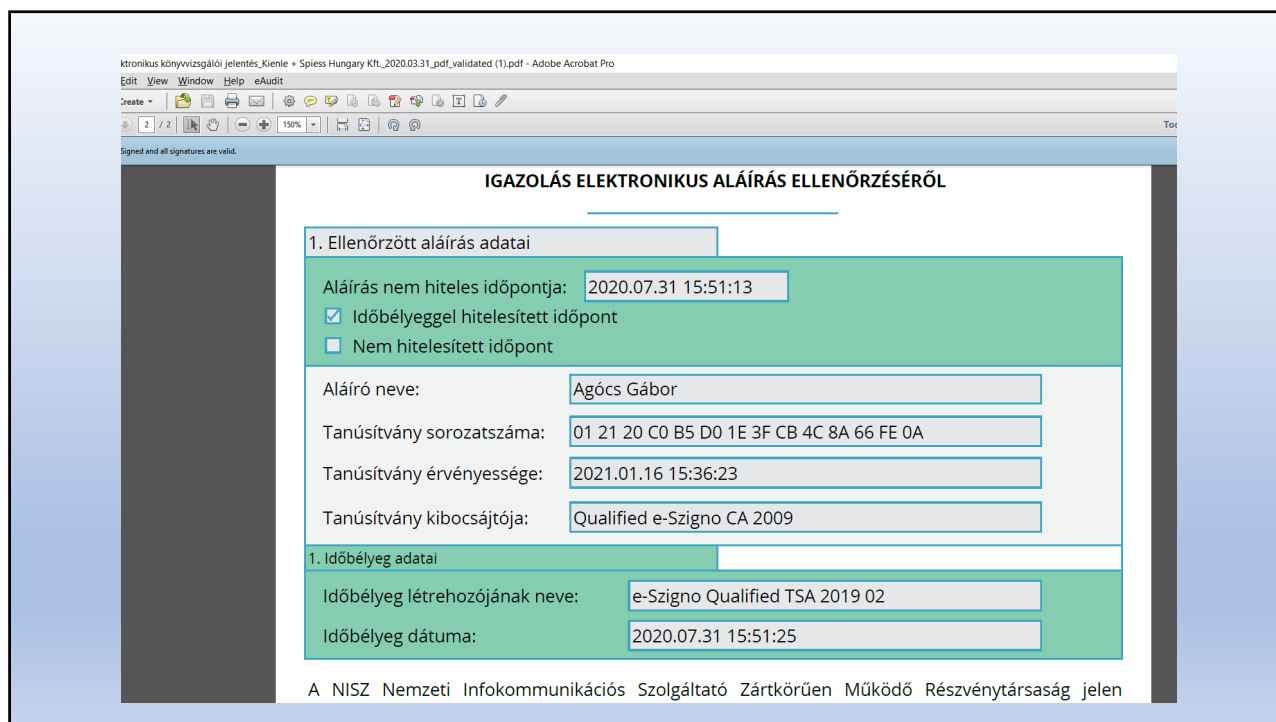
ktronikus könyvvizsgálói jelentés_Kienle + Spiess Hungary Kft._2020.03.31_pdf_validated (1).pdf - Adobe Acrobat Pro

Edit View Window Help eAudit

Create

2 / 2

150%

Too

Signed and all signatures are valid.

IGAZOLÁS ELEKTRONIKUS ALÁÍRÁS ELLENŐRZÉSÉRŐL

1. Ellenőrzött aláírás adatai

Aláírás nem hiteles időpontja: 2020.07.31 15:51:13

☑ Időbélyeggel hitelesített időpont

☐ Nem hitelesített időpont

Aláíró neve: Agócs Gábor

Tanúsítvány sorozatszáma: 01 21 20 C0 B5 D0 1E 3F CB 4C 8A 66 FE 0A

Tanúsítvány érvényessége: 2021.01.16 15:36:23

Tanúsítvány kibocsájtója: Qualified e-Szigno CA 2009

1. Időbélyeg adatai

Időbélyeg létrehozójának neve: e-Szigno Qualified TSA 2019 02

Időbélyeg dátuma: 2020.07.31 15:51:25

A NISZ Nemzeti Infokommunikációs Szolgáltató Zártkörűen Működő Részvénytársaság jelen